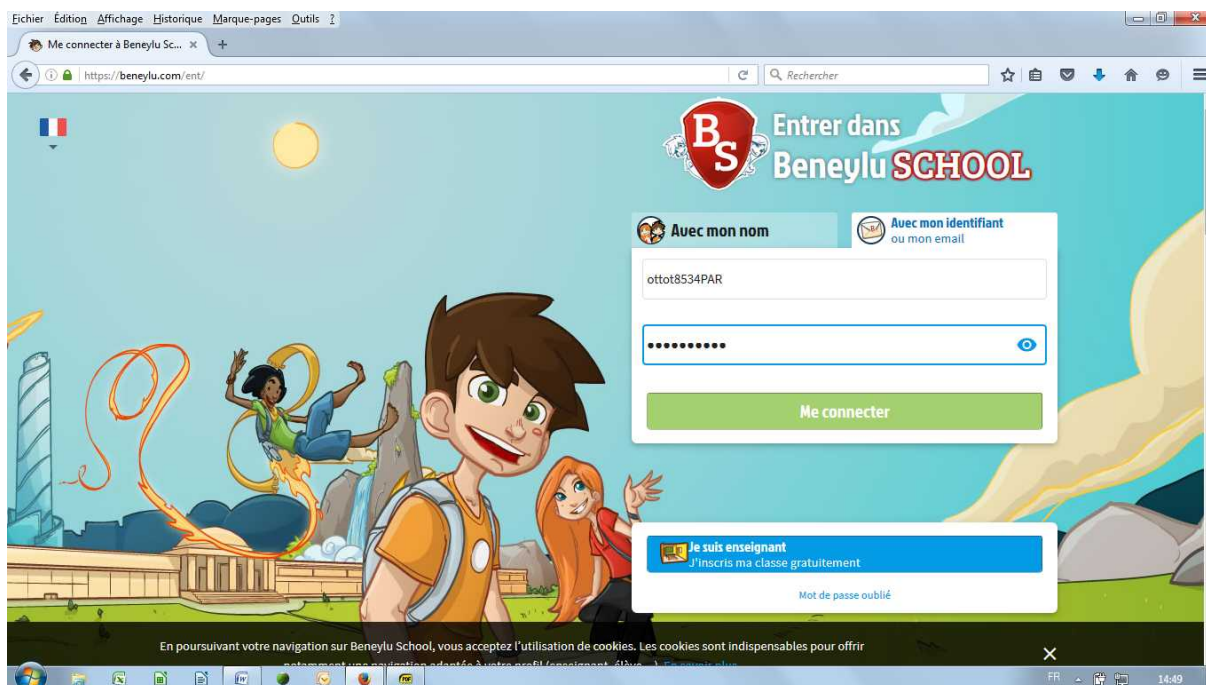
Fichier Édition Affichage Historique Marque-pages Outils ?

Me connecter à Beneylu Sc... ×

https://beneylu.com/ent/

Rechercher

BS Entrer dans Beneylu SCHOOL

Avec mon nom

Avec mon identifiant ou mon email

ottot8534PAR

••••••••••

Me connecter

Je suis enseignant
J'inscris ma classe gratuitement

Mot de passe oublié

En poursuivant votre navigation sur Beneylu School, vous acceptez l'utilisation de cookies. Les cookies sont indispensables pour offrir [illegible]

FR 14:49